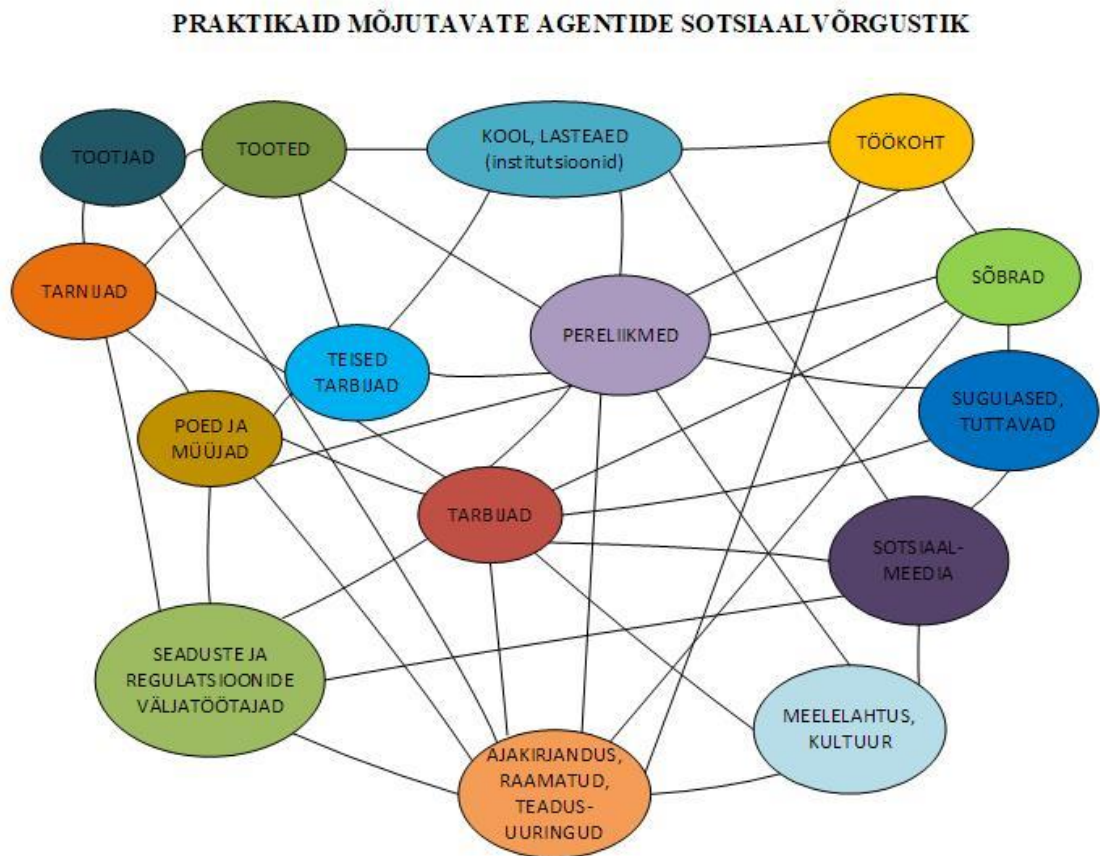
PRAKTIKAID MÕJUTAVATE AGENTIDE SOTSIAALVÕRGUSTIK

TOOTJAD

TOOTED

KOOL, LASTEAED (institutsioonid)

TÖÖKOHT

TARNIJAD

SÕBRAD

PERELIIKMED

TEISED TARBIJAD

SUGULASED, TUTTAVAD

POED JA MÜÜJAD

TARBIJAD

SOTSIAAL-MEEDIA

SEADUSTE JA REGULATSIOONIDE VÄLJATÖÖTAJAD

MEELELAHTUS, KULTUUR

AJAKIRJANDUS, RAAMATUD, TEADUS-UURINGUD